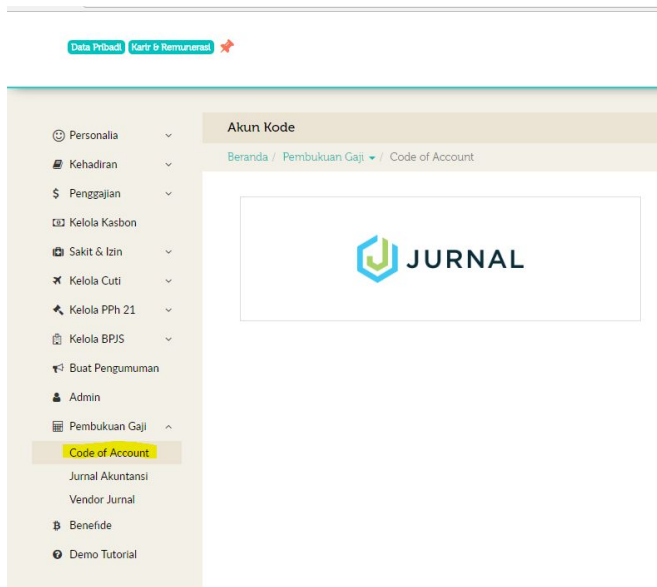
Data Pribadi Karir & Remunerasi

Personalia
Kehadiran
Penggajian
Kelola Kasbon
Sakit & Izin
Kelola Cuti
Kelola PPh 21
Kelola BPJS
Buat Pengumuman
Admin
Pembukuan Gaji
Code of Account
Jurnal Akuntansi
Vendor Jurnal
Benefide
Demo Tutorial

Akun Kode

Beranda / Pembukuan Gaji / Code of Account

JURNAL